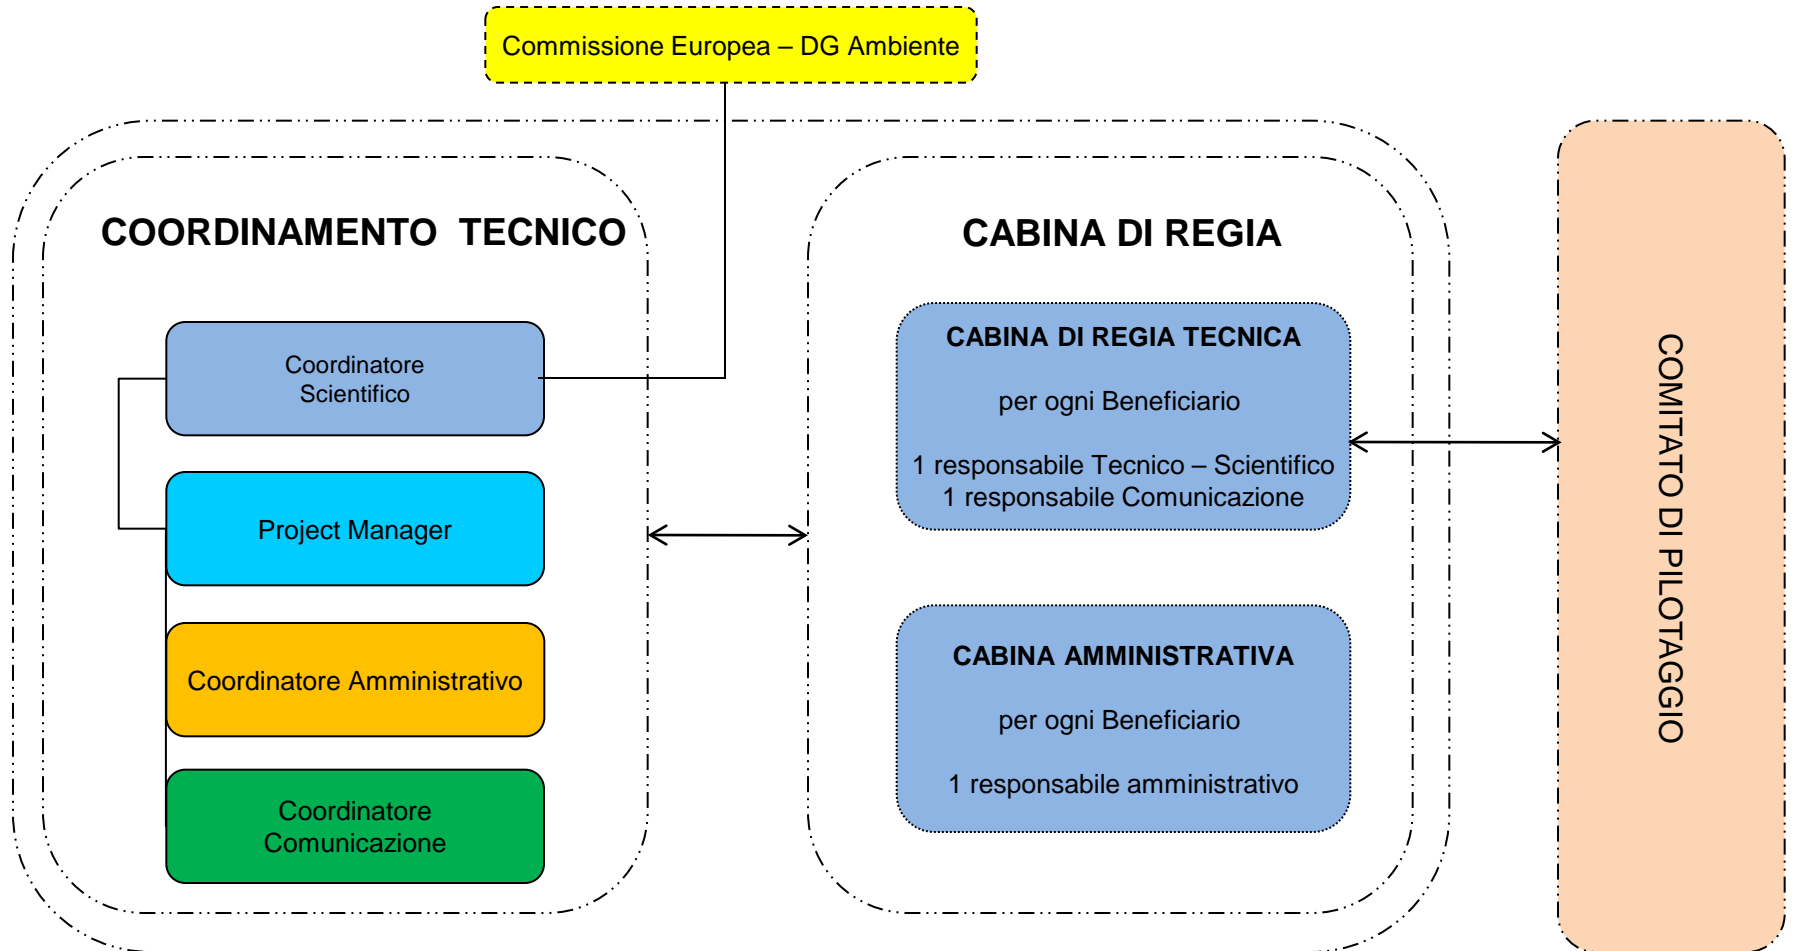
Commissione Europea – DG Ambiente

COORDINAMENTO TECNICO

Coordinatore Scientifico

Project Manager

Coordinatore Amministrativo

Coordinatore Comunicazione

CABINA DI REGIA

CABINA DI REGIA TECNICA

per ogni Beneficiario

1 responsabile Tecnico – Scientifico
1 responsabile Comunicazione

CABINA AMMINISTRATIVA

per ogni Beneficiario

1 responsabile amministrativo

COMITATO DI PILOTAGGIO